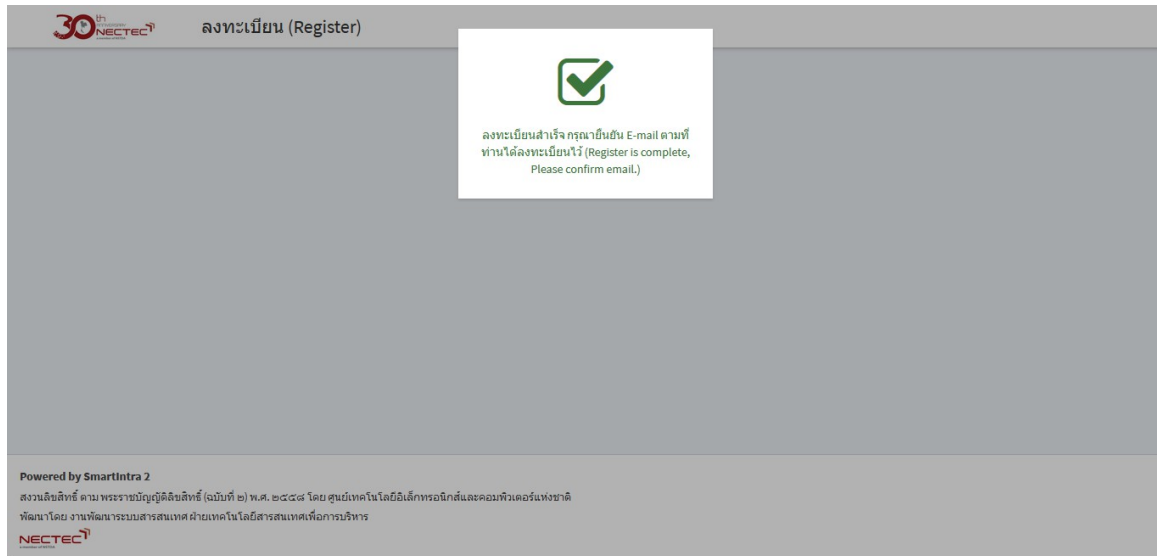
30th ANNIVERSARY NECTEC

ลงทะเบียน (Register)

ลงทะเบียนสำเร็จ กรุณายืนยัน E-mail ตามที่ท่านได้ลงทะเบียนไว้ (Register is complete, Please confirm email.)

Powered by SmartIntra 2

สงวนลิขสิทธิ์ ตาม พระราชบัญญัติลิขสิทธิ์ (ฉบับที่ ๒) พ.ศ. ๒๕๕๘ โดย ศูนย์เทคโนโลยีอิเล็กทรอนิกส์และคอมพิวเตอร์แห่งชาติ

พัฒนาโดย งานพัฒนาระบบสารสนเทศ ฝ่ายเทคโนโลยีสารสนเทศเพื่อการบริหาร

NECTEC